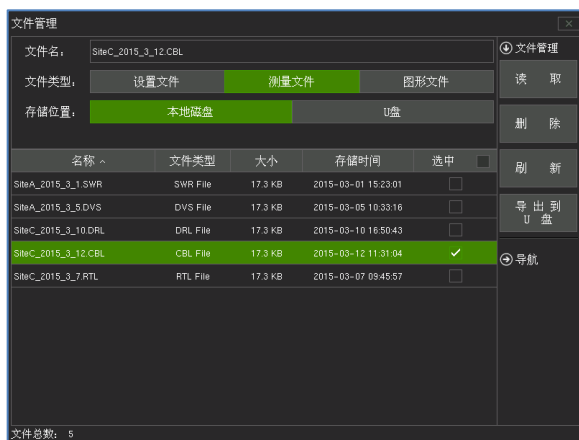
文件管理

文件名： SiteC_2015_3_12.CBL

文件类型： 设置文件 测量文件 图形文件

存储位置： 本地磁盘 U盘

| 名称 ^ | 文件类型 | 大小 | 存储时间 | 选中 |
|---|---|---|---|---|
| SiteA_2015_3_1.SWR | SWR File | 17.3 KB | 2015-03-01 15:23:01 | |
| SiteA_2015_3_5.DVS | DVS File | 17.3 KB | 2015-03-05 10:33:16 | |
| SiteC_2015_3_10.DRL | DRL File | 17.3 KB | 2015-03-10 16:50:43 | |
| SiteC_2015_3_12.CBL | CBL File | 17.3 KB | 2015-03-12 11:31:04 | ✓ |
| SiteC_2015_3_7.RTL | RTL File | 17.3 KB | 2015-03-07 09:45:57 | |

文件总数： 5

文件管理
读 取
删 除
刷 新
导 出 到 U 盘
导航